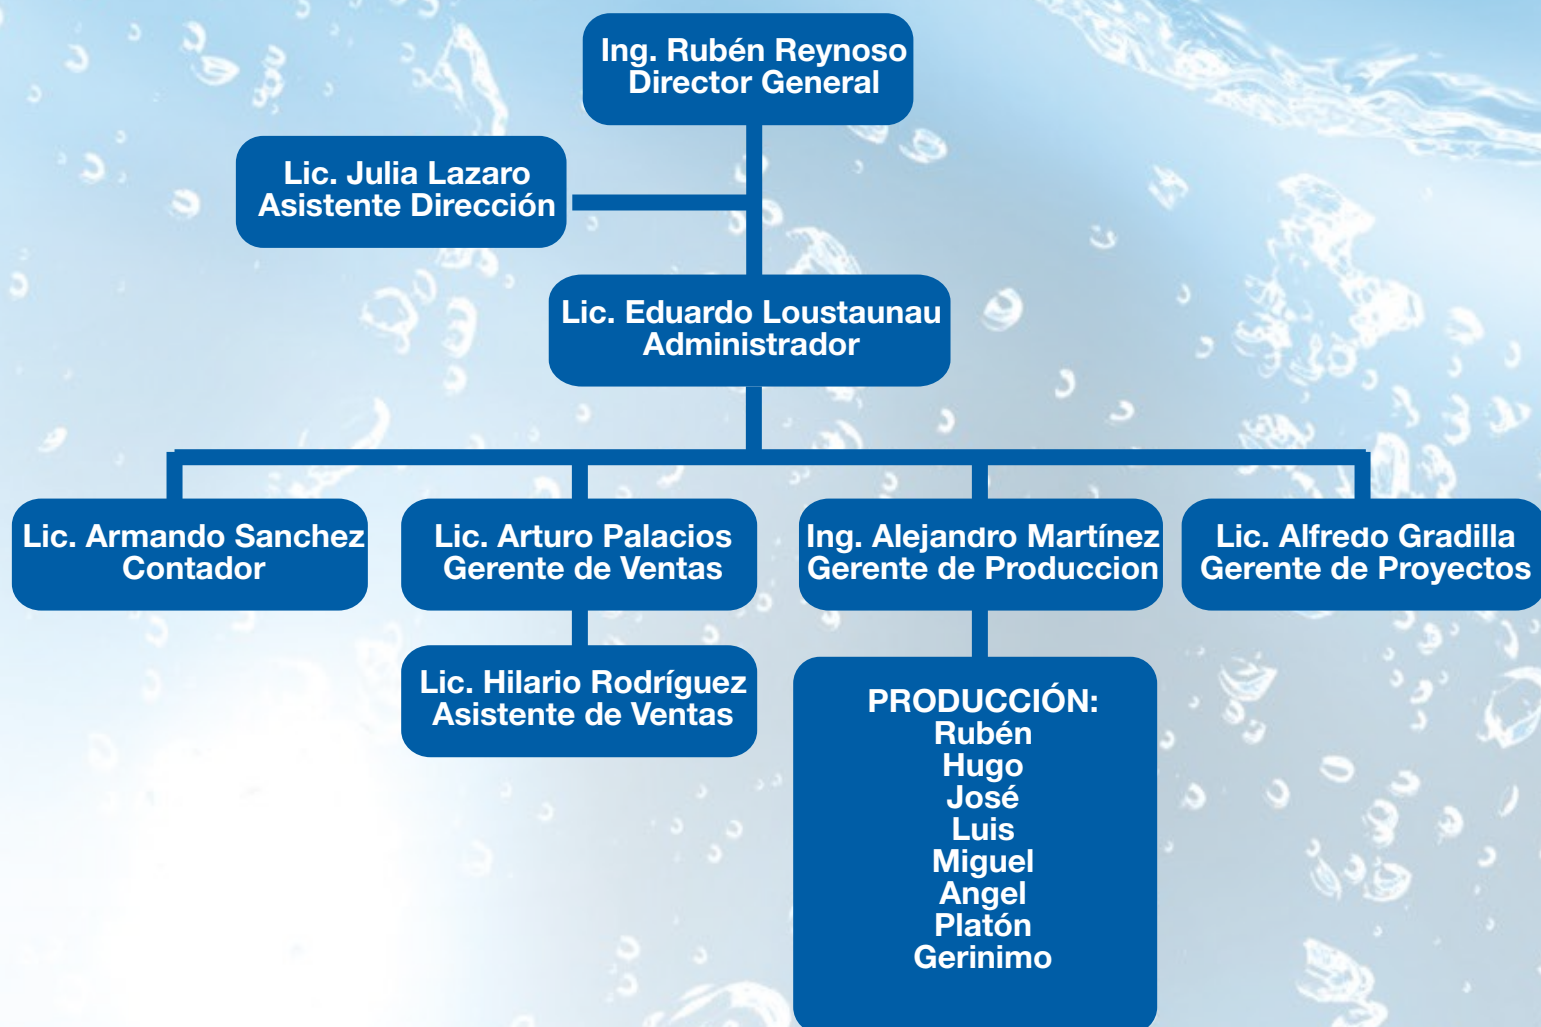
Ing. Rubén Reynoso
Director General

Lic. Julia Lazaro
Asistente Dirección

Lic. Eduardo Loustaunau
Administrador

Lic. Armando Sanchez
Contador

Lic. Arturo Palacios
Gerente de Ventas

Ing. Alejandro Martínez
Gerente de Produccion

Lic. Alfredo Gradilla
Gerente de Proyectos

Lic. Hilario Rodríguez
Asistente de Ventas

PRODUCCIÓN:
Rubén
Hugo
José
Luis
Miguel
Angel
Platón
Gerinimo